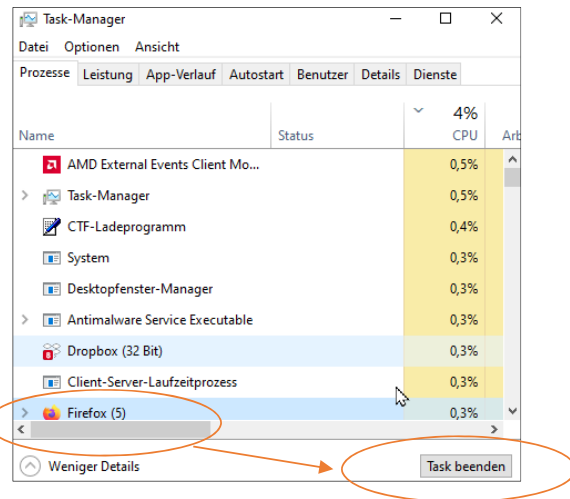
Task-Manager

Datei Optionen Ansicht

Prozesse Leistung App-Verlauf Autostart Benutzer Details Dienste

| Name | Status | 4% CPU | Arb |
|---|---|---|---|
| AMD External Events Client Mo... | | 0,5% | |
| Task-Manager | | 0,5% | |
| CTF-Ladeprogramm | | 0,4% | |
| System | | 0,3% | |
| Desktopfenster-Manager | | 0,3% | |
| Antimalware Service Executable | | 0,3% | |
| Dropbox (32 Bit) | | 0,3% | |
| Client-Server-Laufzeitprozess | | 0,3% | |
| Firefox (5) | | 0,3% | |

Weniger Details

Task beenden